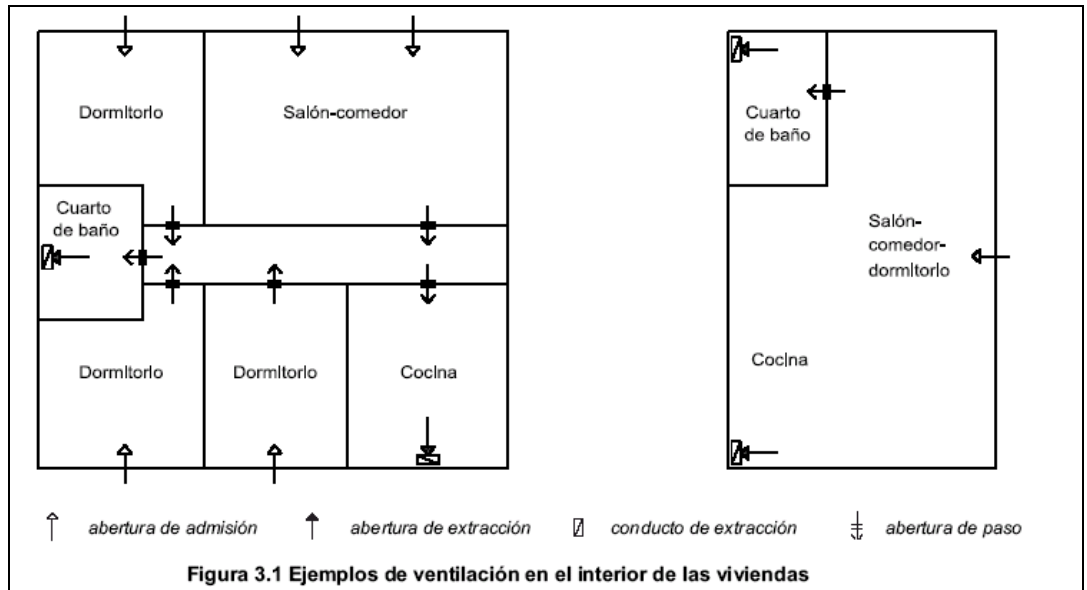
Dormitorio

Salón-comedor

Cuarto de baño

Dormitorio

Dormitorio

Cocina

Cuarto de baño

Salón-comedor-dormitorio

Cocina

abertura de admisión abertura de extracción conducto de extracción abertura de paso

Figura 3.1 Ejemplos de ventilación en el interior de las viviendas